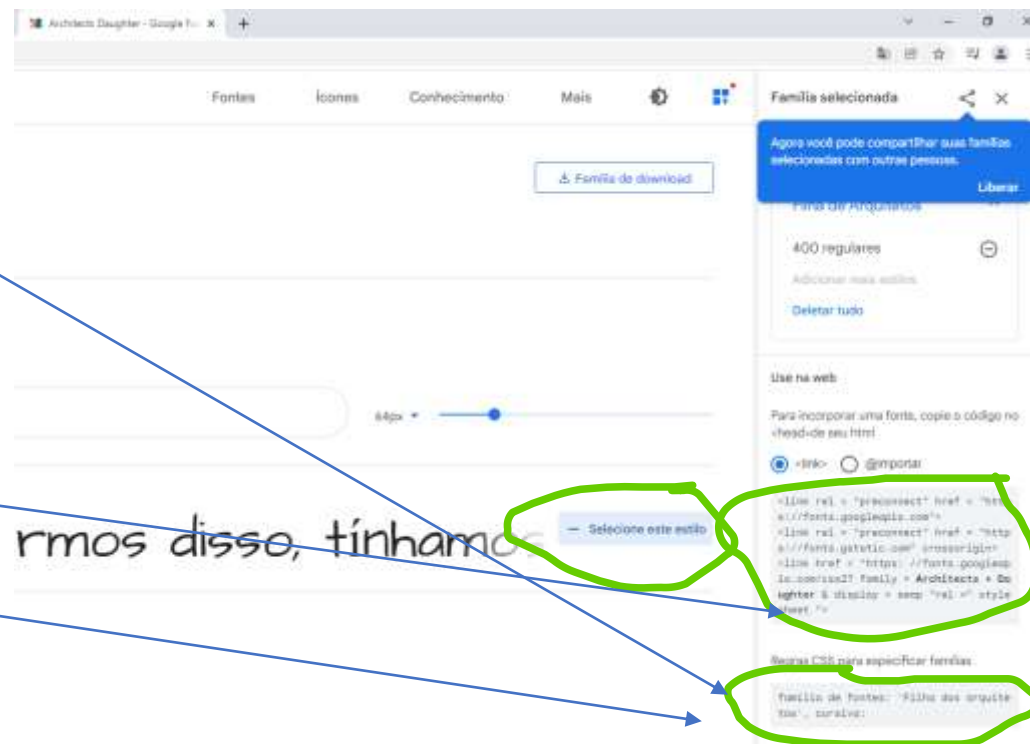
Architects Daughter - Google F... ×

Fontes Ícones Conhecimento Mais

Família selecionada

Agora você pode compartilhar suas famílias selecionadas com outras pessoas.

Liberar

Família de download

Filha de Arquitetos

400 regulares

Adicionar mais estilos

Deletar tudo

Use na web

Para incorporar uma fonte, copie o código no <head> de seu html

<link> @importar

<link rel = "preconnect" href = "https://fonts.googleapis.com"> <link rel = "preconnect" href = "https://fonts.gstatic.com" crossorigin> <link href = "https: //fonts.googleapis.com/css2? family = Architects + Daughter & display = swap "rel =" stylesheet ">

Regras CSS para especificar famílias

família de fontes: 'Filha dos arquitetos', cursiva;

64px

rmos disso, tínhamos

Selecione este estilo